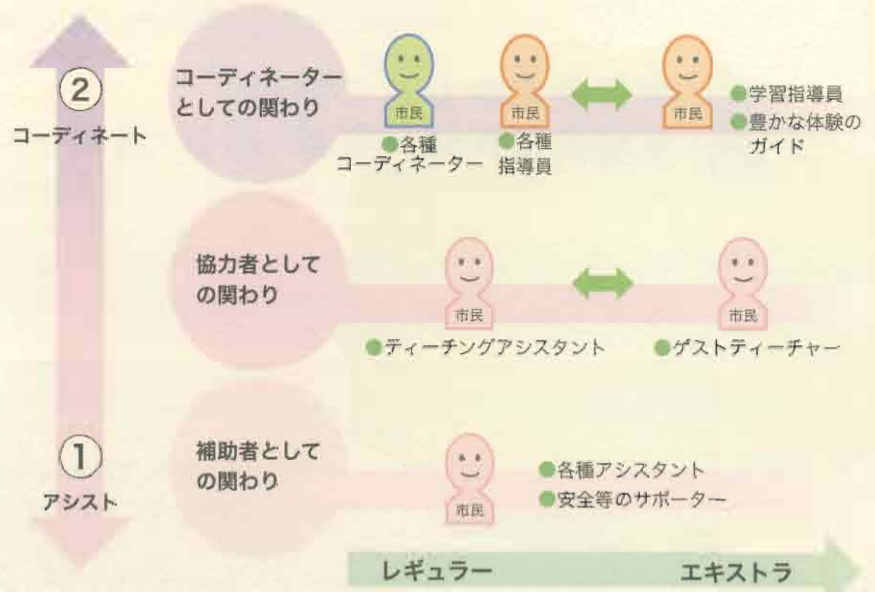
②
コーディネート

コーディネーターとしての関わり

市民
●各種コーディネーター

市民
●各種指導員

市民
●学習指導員
●豊かな体験のガイド

協力者としての関わり

市民
●ティーチングアシスタント

市民
●ゲストティーチャー

①
アシスト

補助者としての関わり

市民
●各種アシスタント
●安全等のサポーター

レギュラー
エキストラ